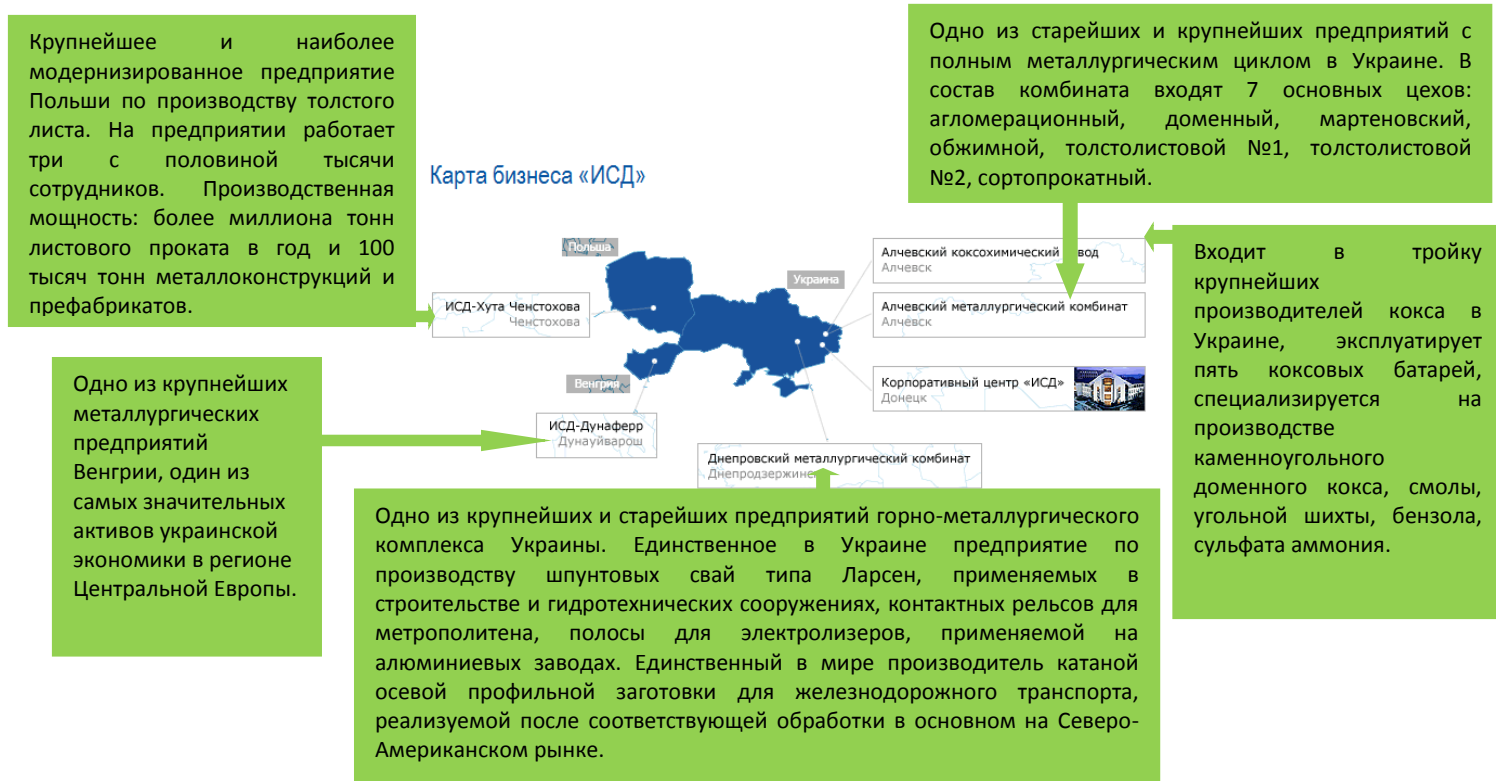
Крупнейшее и наиболее модернизированное предприятие Польши по производству толстого листа. На предприятии работает три с половиной тысячи сотрудников. Производственная мощность: более миллиона тонн листового проката в год и 100 тысяч тонн металлоконструкций и префабрикатов.

Карта бизнеса «ИСД»

Одно из старейших и крупнейших предприятий с полным металлургическим циклом в Украине. В состав комбината входят 7 основных цехов: агломерационный, доменный, мартеновский, обжимной, толстолистовой №1, толстолистовой №2, сортопрокатный.

Входит в тройку крупнейших производителей кокса в Украине, эксплуатирует пять коксовых батарей, специализируется на производстве каменноугольного доменного кокса, смолы, угольной шихты, бензола, сульфата аммония.

Польша

Украина

Алчевский коксохимический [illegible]вод
Алчевск

Алчевский металлургический комбинат
Алчевск

ИСД-Хута Ченстохова
Ченстохова

Корпоративный центр «ИСД»
Донецк

Венгрия

ИСД-Дунаферр
Дунауйварош

Днепровский металлургический комбинат
Днепродзержин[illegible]

Одно из крупнейших металлургических предприятий Венгрии, один из самых значительных активов украинской экономики в регионе Центральной Европы.

Одно из крупнейших и старейших предприятий горно-металлургического комплекса Украины. Единственное в Украине предприятие по производству шпунтовых свай типа Ларсен, применяемых в строительстве и гидротехнических сооружениях, контактных рельсов для метрополитена, полосы для электролизеров, применяемой на алюминиевых заводах. Единственный в мире производитель катаной осевой профильной заготовки для железнодорожного транспорта, реализуемой после соответствующей обработки в основном на Северо-Американском рынке.